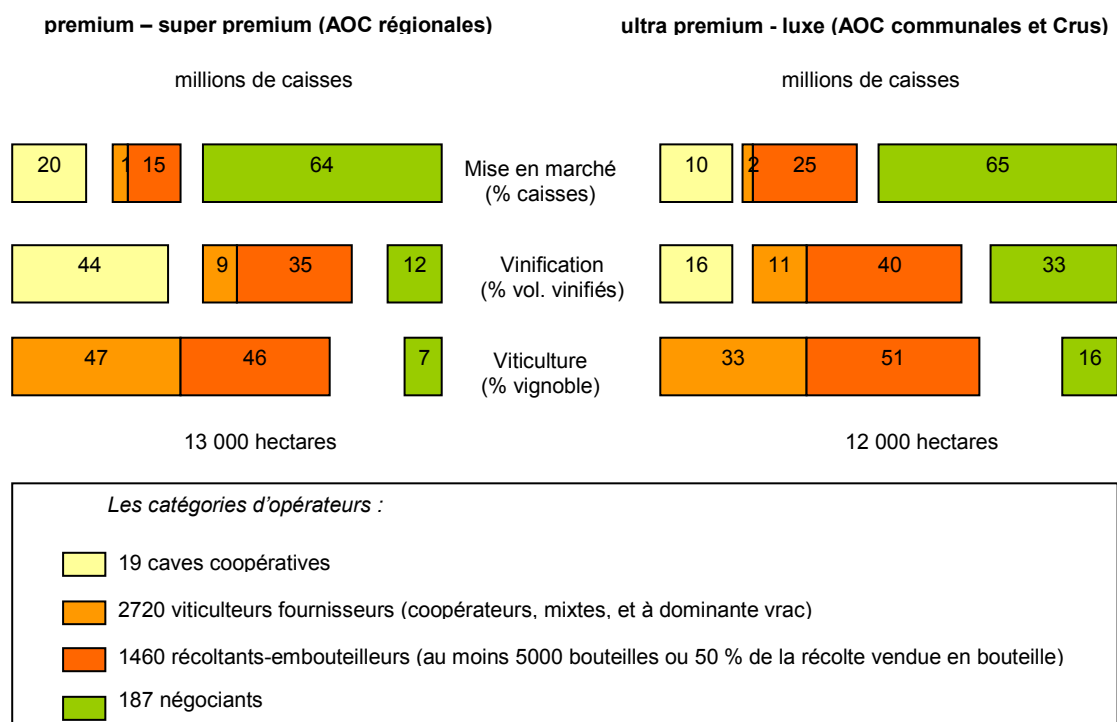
premium – super premium (AOC régionales)

ultra premium - luxe (AOC communales et Crus)

millions de caisses

millions de caisses

20 1 15 64

Mise en marché (% caisses)

10 2 25 65

44 9 35 12

Vinification (% vol. vinifiés)

16 11 40 33

47 46 7

Viticulture (% vignoble)

33 51 16

13 000 hectares

12 000 hectares

Les catégories d'opérateurs :

19 caves coopératives

2720 viticulteurs fournisseurs (coopérateurs, mixtes, et à dominante vrac)

1460 récoltants-embouteilleurs (au moins 5000 bouteilles ou 50 % de la récolte vendue en bouteille)

187 négociants